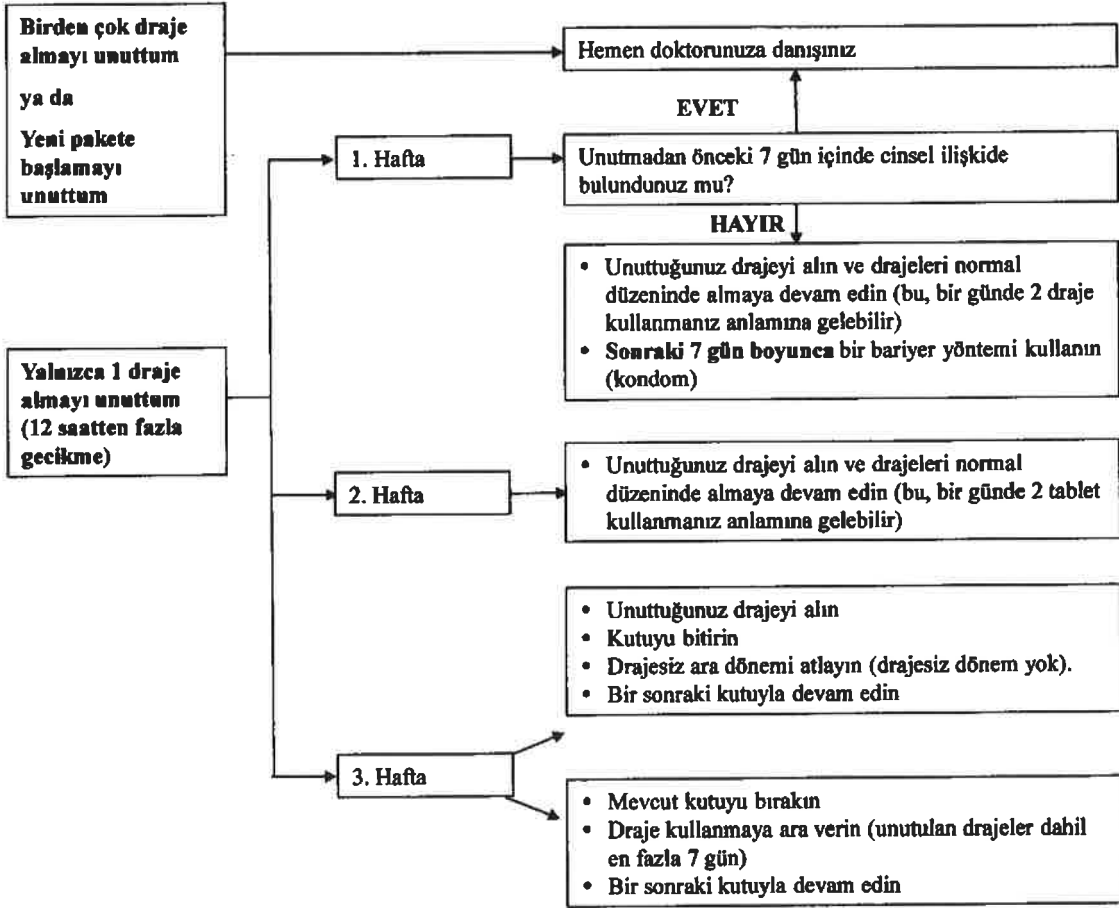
Birden çok draje almayı unuttum

ya da

Yeni pakete başlamayı unuttum

Hemen doktorunuza danışınız

EVET

1. Hafta

Unutmadan önceki 7 gün içinde cinsel ilişkide bulundunuz mu?

HAYIR

• Unuttuğunuz drajeyi alın ve drajeleri normal düzeninde almaya devam edin (bu, bir günde 2 draje kullanmanız anlamına gelebilir)
• Sonraki 7 gün boyunca bir bariyer yöntemi kullanın (kondom)

Yalnızca 1 draje almayı unuttum (12 saatten fazla gecikme)

2. Hafta

• Unuttuğunuz drajeyi alın ve drajeleri normal düzeninde almaya devam edin (bu, bir günde 2 tablet kullanmanız anlamına gelebilir)

• Unuttuğunuz drajeyi alın
• Kutuyu bitirin
• Drajesiz ara dönemi atlayın (drajesiz dönem yok).
• Bir sonraki kutuyla devam edin

3. Hafta

• Mevcut kutuyu bırakın
• Draje kullanmaya ara verin (unutulan drajeler dahil en fazla 7 gün)
• Bir sonraki kutuyla devam edin